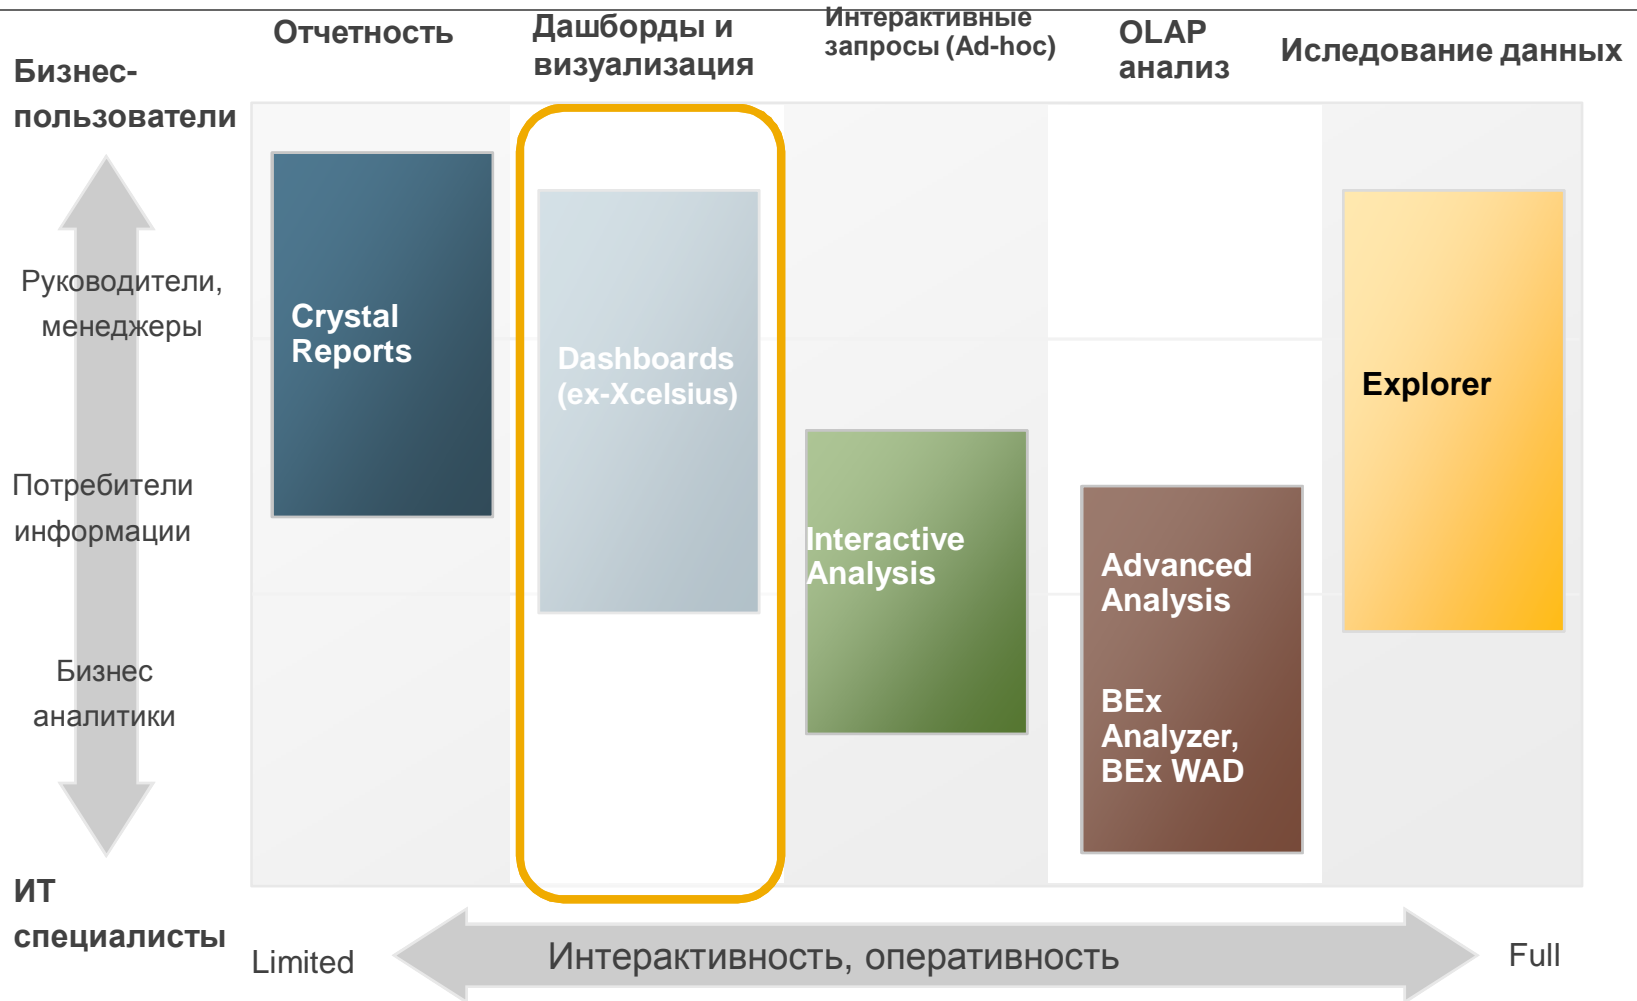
Бизнес-пользователи

Отчетность

Дашборды и визуализация

Интерактивные запросы (Ad-hoc)

OLAP анализ

Иследование данных

Руководители, менеджеры

Потребители информации

Бизнес аналитики

ИТ специалисты

Crystal Reports

Dashboards (ex-Xcelsius)

Interactive Analysis

Advanced Analysis

BEx Analyzer, BEx WAD

Explorer

Limited

Интерактивность, оперативность

Full